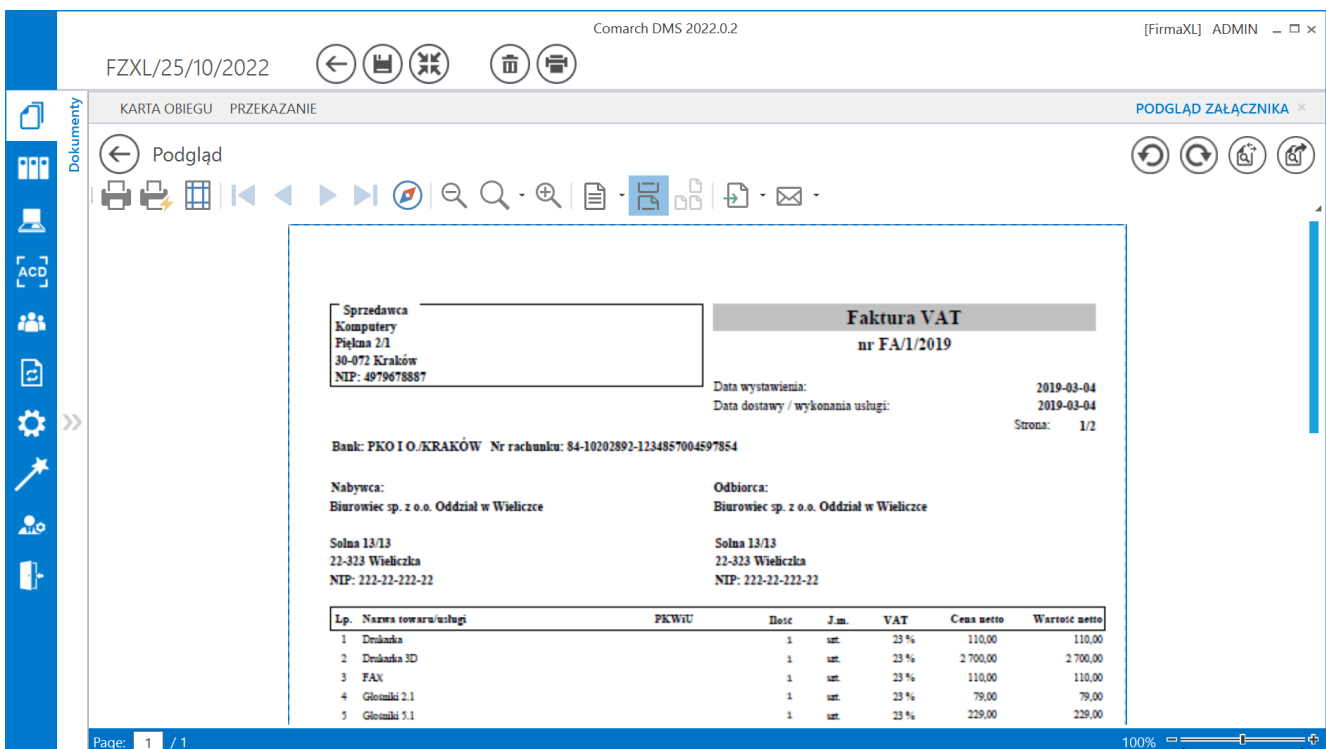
Comarch DMS 2022.0.2

[FirmaXL] ADMIN

FZXL/25/10/2022

Dokumenty

KARTA OBIEGU PRZEKAZANIE

PODGLĄD ZAŁĄCZNIKA ×

Podgląd

Sprzedawca
Komputery
Piękna 2/1
30-072 Kraków
NIP: 4979678887

Faktura VAT
nr FA/1/2019

Data wystawienia: 2019-03-04
Data dostawy / wykonania usługi: 2019-03-04
Strona: 1/2

Bank: PKO I O./KRAKÓW Nr rachunku: 84-10202892-1234857004597854

Nabywca:
Biurowiec sp. z o.o. Oddział w Wieliczce

Solna 13/13
22-323 Wieliczka
NIP: 222-22-222-22

Odbiorca:
Biurowiec sp. z o.o. Oddział w Wieliczce

Solna 13/13
22-323 Wieliczka
NIP: 222-22-222-22

| Lp. | Nazwa towaru/usługi | PKWiU | Ilość | J.m. | VAT | Cena netto | Wartość netto |
|---|---|---|---|---|---|---|---|
| 1 | Drukarka | | 1 | szt. | 23 % | 110,00 | 110,00 |
| 2 | Drukarka 3D | | 1 | szt. | 23 % | 2 700,00 | 2 700,00 |
| 3 | FAX | | 1 | szt. | 23 % | 110,00 | 110,00 |
| 4 | Głośniki 2.1 | | 1 | szt. | 23 % | 79,00 | 79,00 |
| 5 | Głośniki 5.1 | | 1 | szt. | 23 % | 229,00 | 229,00 |

Page: 1 / 1

100%